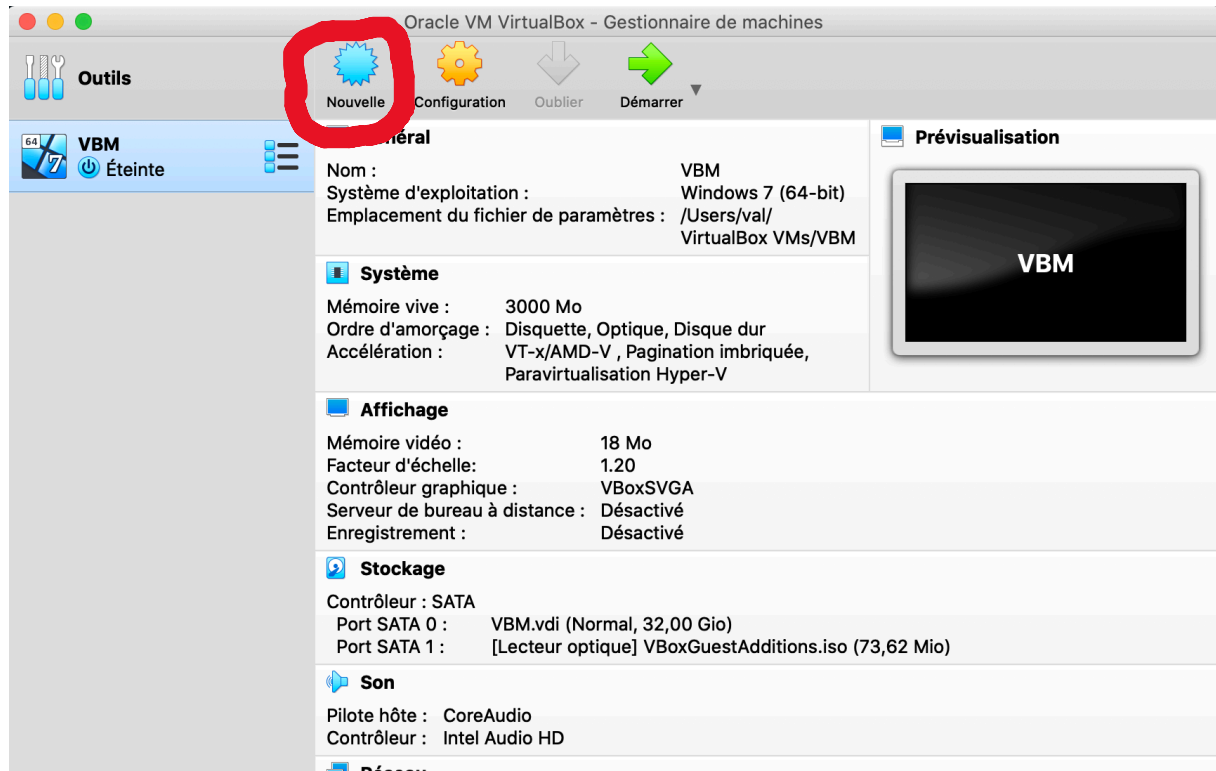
Oracle VM VirtualBox - Gestionnaire de machines

Outils

Nouvelle Configuration Oublier Démarrer

64 7 VBM
Éteinte

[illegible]néral

Nom : VBM
Système d'exploitation : Windows 7 (64-bit)
Emplacement du fichier de paramètres : /Users/val/VirtualBox VMs/VBM

Prévisualisation

VBM

Système

Mémoire vive : 3000 Mo
Ordre d'amorçage : Disquette, Optique, Disque dur
Accélération : VT-x/AMD-V , Pagination imbriquée, Paravirtualisation Hyper-V

Affichage

Mémoire vidéo : 18 Mo
Facteur d'échelle: 1.20
Contrôleur graphique : VBoxSVGA
Serveur de bureau à distance : Désactivé
Enregistrement : Désactivé

Stockage

Contrôleur : SATA
Port SATA 0 : VBM.vdi (Normal, 32,00 Gio)
Port SATA 1 : [Lecteur optique] VBoxGuestAdditions.iso (73,62 Mio)

Son

Pilote hôte : CoreAudio
Contrôleur : Intel Audio HD

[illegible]